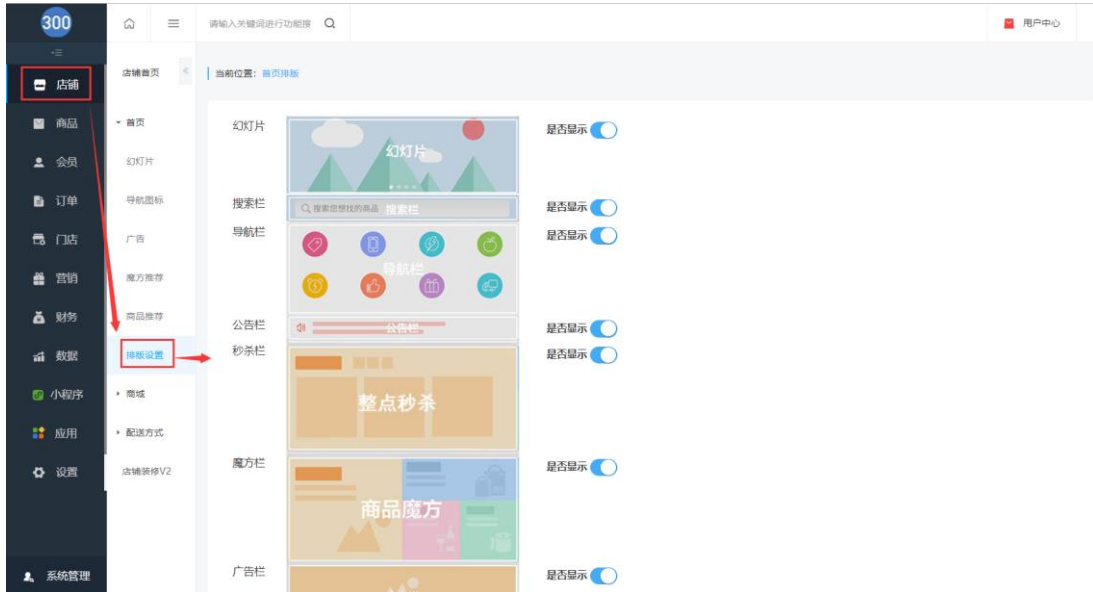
300

店铺
商品
会员
订单
门店
营销
财务
数据
小程序
应用
设置
系统管理

请输入关键词进行功能搜 用户中心

店铺首页
当前位置：首页排版

首页
幻灯片
导航图标
广告
魔方推荐
商品推荐
排版设置
商城
配送方式
店铺装修V2

幻灯片 幻灯片 是否显示
搜索栏 搜索您想找的商品 搜索栏 是否显示
导航栏 导航栏 是否显示
公告栏 公告栏 是否显示
秒杀栏 整点秒杀 是否显示
魔方栏 商品魔方 是否显示
广告栏 是否显示